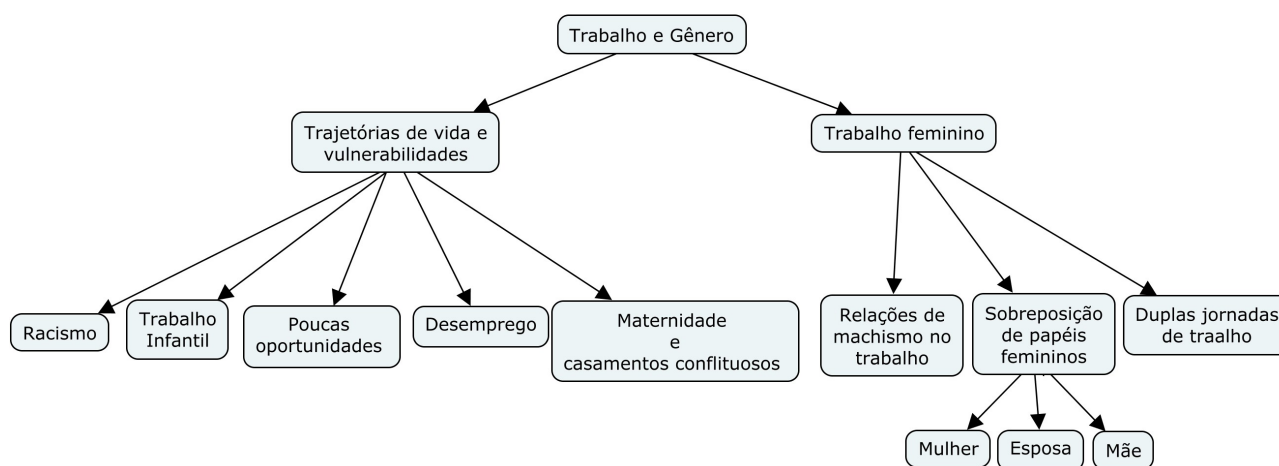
Trabalho e Gênero

Trajetórias de vida e vulnerabilidades

Trabalho feminino

Racismo

Trabalho Infantil

Poucas oportunidades

Desemprego

Maternidade e casamentos conflituosos

Relações de machismo no trabalho

Sobreposição de papéis femininos

Duplas jornadas de traalho

Mulher

Esposa

Mãe